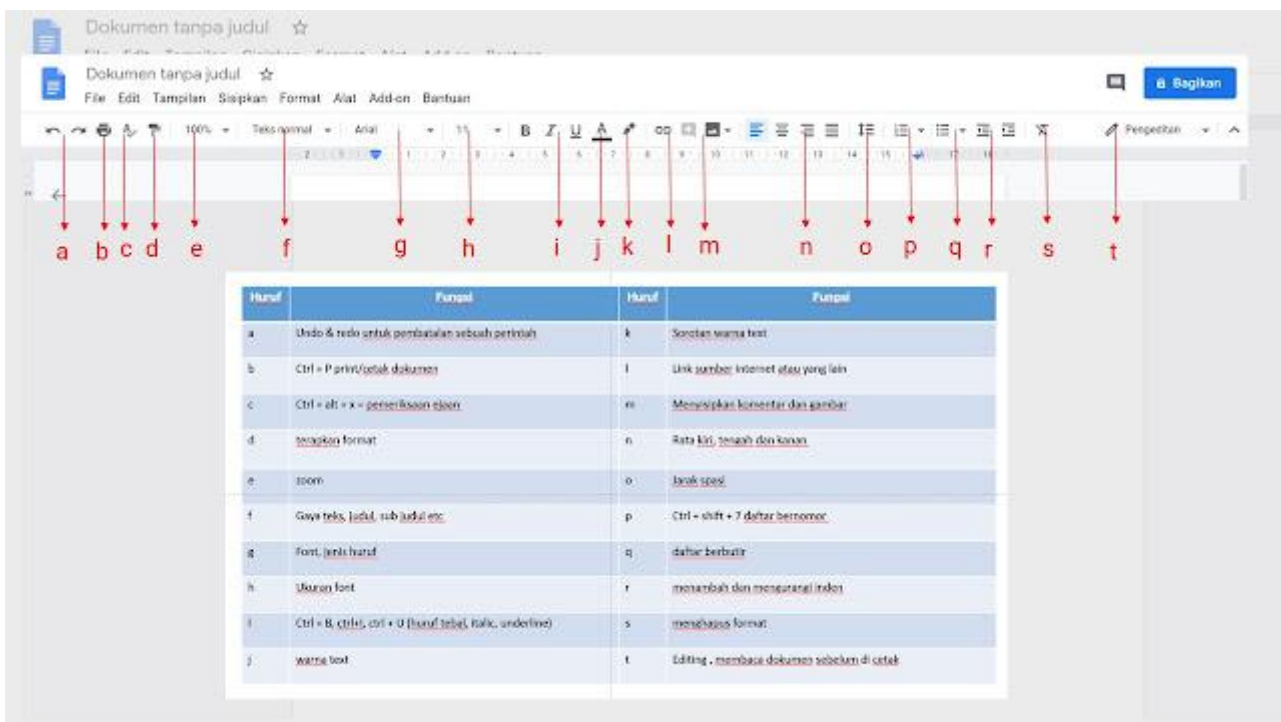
Dokumen tanpa judul

Dokumen tanpa judul
File Edit Tampilan Sisipkan Format Alat Add-on Bantuan

Bagikan

100% Teks normal Arial 11 B I U A Pengeditan

a b c d e f g h i j k l m n o p q r s t

| Huruf | Fungsi | Huruf | Fungsi |
|---|---|---|---|
| a | Undo & redo untuk pembatalan sebuah perintah | k | Sorotan warna text |
| b | Ctrl + P print/cetak dokumen | l | Link sumber internet atau yang lain |
| c | Ctrl + alt + x = pemeriksaan ejaan | m | Menyisipkan komentar dan gambar |
| d | terapkan format | n | Rata kiri, tengah dan kanan |
| e | zoom | o | Jarak spasi |
| f | Gaya teks, judul, sub judul etc | p | Ctrl + shift + 7 daftar bernomor |
| g | Font, jenis huruf | q | daftar berbutir |
| h | Ukuran font | r | menambah dan mengurangi indent |
| i | Ctrl + B, ctrl+I, ctrl + U (huruf tebal, italic, underline) | s | menghapus format |
| j | warna text | t | Editing , membaca dokumen sebelum di cetak |